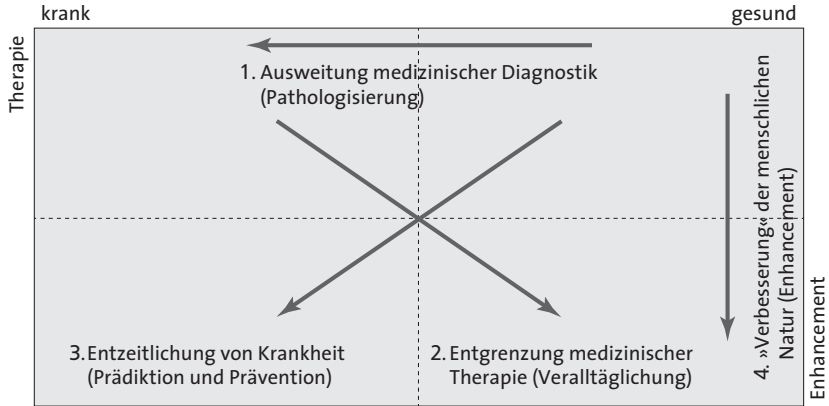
krank

gesund

Therapie

1. Ausweitung medizinischer Diagnostik (Pathologisierung)

4. »Verbesserung« der menschlichen Natur (Enhancement)

Enhancement

3. Entzeitlichung von Krankheit (Prädiktion und Prävention)

2. Entgrenzung medizinischer Therapie (Veralltäglichung)